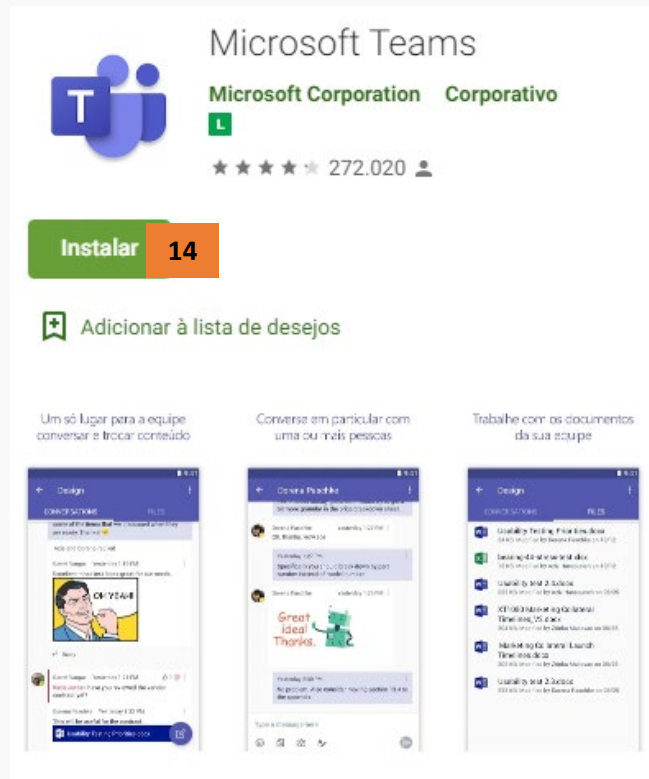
Microsoft Teams

Microsoft Corporation Corporativo

L

272.020

Instalar

14

Adicionar à lista de desejos

Um só lugar para a equipe conversar e trocar conteúdo

Conversa em particular com uma ou mais pessoas

Trabalhe com os documentos da sua equipe

Design

CONVERSATIONS FILES

OH YEAH!

Great idea! Thanks.

Usability Testing Priorities.docx

Usability test 2.3.docx

Usability test 2.3.docx